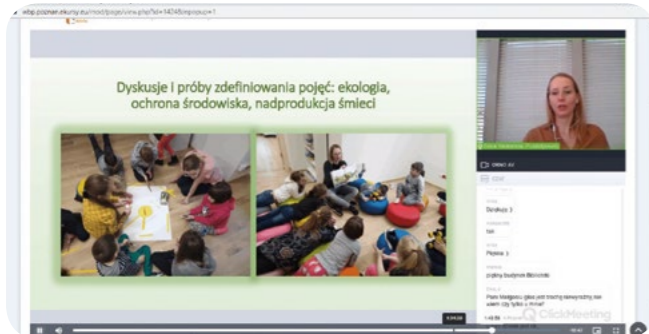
wbp.poznan.ekursy.eu/mod/page/view.php?id=1404&inpopup=1

Dyskusje i próby zdefiniowania pojęć: ekologia, ochrona środowiska, nadprodukcja śmieci

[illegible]

CZAT

Dorabcza 3

tak

Pepsisa 3

próbny budynek Biblioteki

Pani Małgorzu gika jest trochę niewyraźny, nie wiem czy tylko u mnie?

ClickMeeting